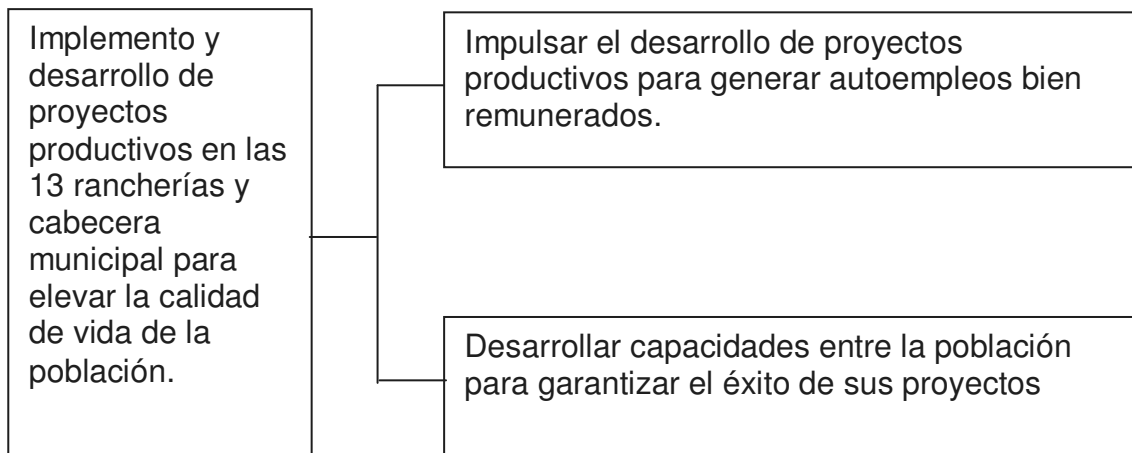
Implemento y desarrollo de proyectos productivos en las 13 rancherías y cabecera municipal para elevar la calidad de vida de la población.

Impulsar el desarrollo de proyectos productivos para generar autoempleos bien remunerados.

Desarrollar capacidades entre la población para garantizar el éxito de sus proyectos